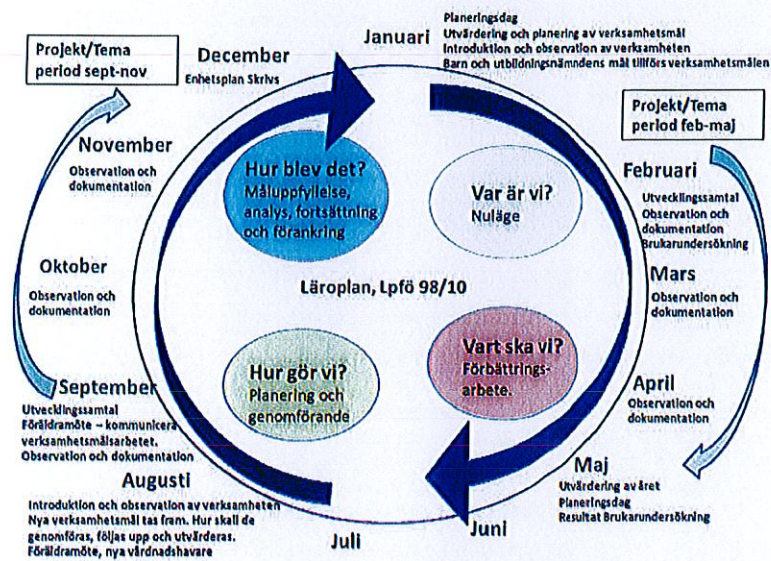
Projekt/Tema
period sept-nov

December
Enhetsplan Skrivs

Januari

Planeringsdag
Utvärdering och planering av verksamhetsmål
Introduktion och observation av verksamheten
Barn och utbildningsnämndens mål tillförs verksamhetsmålen

Projekt/Tema
period feb-maj

November
Observation och dokumentation

Hur blev det?
Måluppfyllelse, analys, fortsättning och förankring

Var är vi?
Nuläge

Februari
Utvecklingssamtal
Observation och dokumentation
Brukarundersökning

Oktober
Observation och dokumentation

Läroplan, Lpfö 98/10

Mars
Observation och dokumentation

Hur gör vi?
Planering och genomförande

Vart ska vi?
Förbättringsarbete.

September
Utvecklingssamtal
Föräldramöte – kommunicera verksamhetsmålsarbetet.
Observation och dokumentation

April
Observation och dokumentation

Maj
Utvärdering av året
Planeringsdag
Resultat Brukarundersökning

Augusti
Introduktion och observation av verksamheten
Nya verksamhetsmål tas fram. Hur skall de genomföras, följas upp och utvärderas.
Föräldramöte, nya vårdnadshavare

Juni

Juli